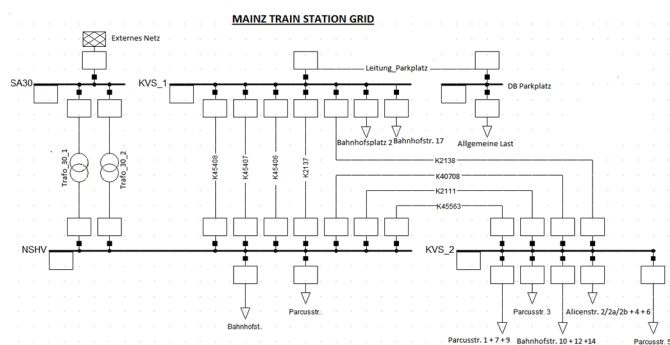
MAINZ TRAIN STATION GRID

Externes Netz

SA30

KVS_1

Leitung_Parkplatz

DB Parkplatz

Trafo_30_1

Trafo_30_2

K45408

K45407

K45406

K2137

Bahnhofsplatz 2

Bahnhofstr. 17

Allgemeine Last

K2138

K40708

K2111

K45563

NSHV

KVS_2

Bahnhofst.

Parcusstr.

Parcusstr. 3

Alicenstr. 2/2a/2b + 4 + 6

Parcusstr. 1 + 7 + 9

Bahnhofstr. 10 + 12 +14

Parcusstr. 5